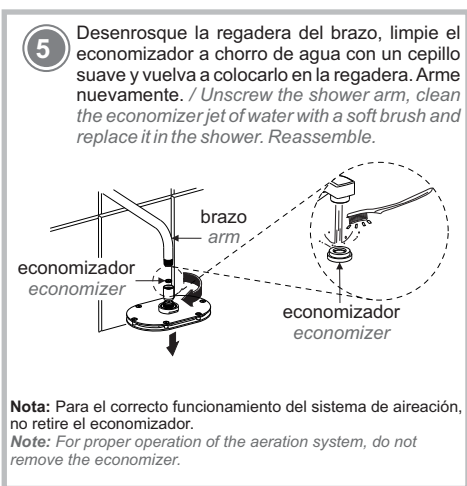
5

Desenrosque la regadera del brazo, limpie el economizador a chorro de agua con un cepillo suave y vuelva a colocarlo en la regadera. Arme nuevamente. / Unscrew the shower arm, clean the economizer jet of water with a soft brush and replace it in the shower. Reassemble.

brazo
arm

economizador
economizer

economizador
economizer

Nota: Para el correcto funcionamiento del sistema de aireación, no retire el economizador.
Note: For proper operation of the aeration system, do not remove the economizer.